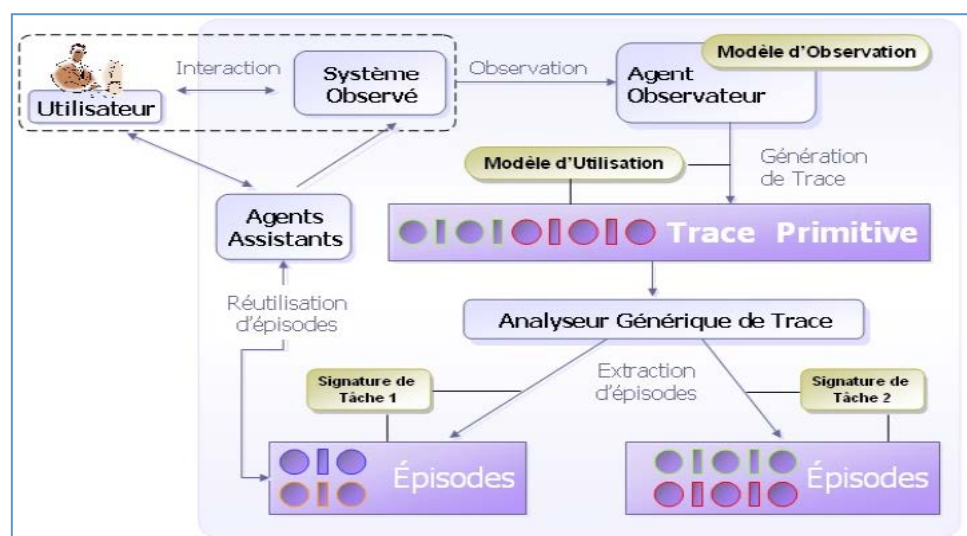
Utilisateur

Interaction

Système Observé

Observation

Modèle d'Observation

Agent Observateur

Modèle d'Utilisation

Génération de Trace

Agents Assistants

Trace Primitive

Réutilisation d'épisodes

Analyseur Générique de Trace

Extraction d'épisodes

Signature de Tâche 1

Signature de Tâche 2

Épisodes

Épisodes